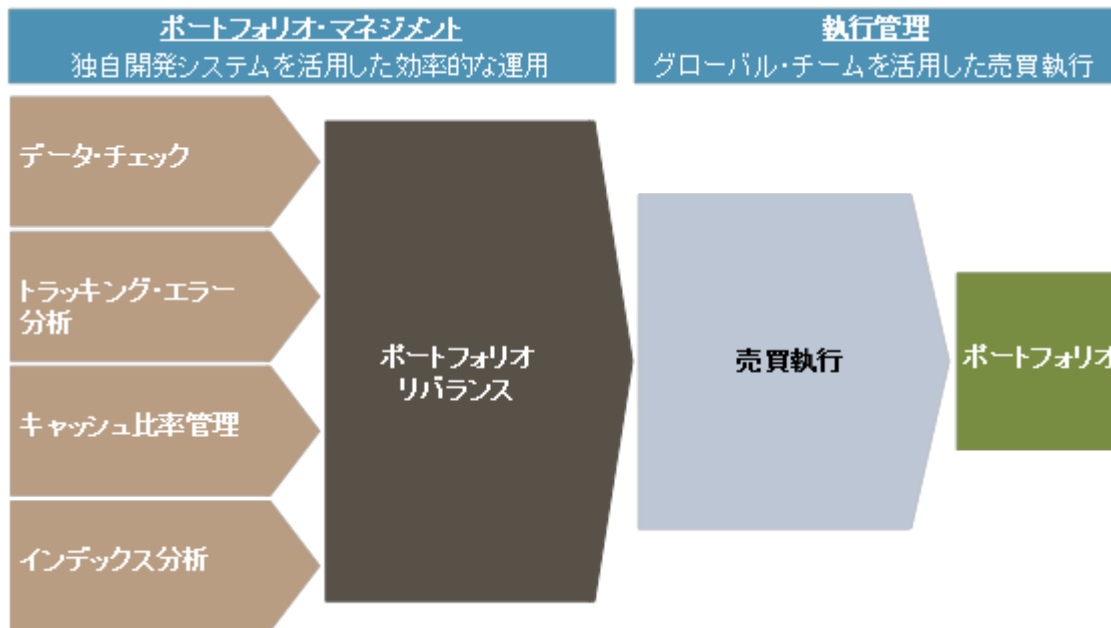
ポートフォリオ・マネジメント
独自開発システムを活用した効率的な運用

執行管理
グローバル・チームを活用した売買執行

データ・チェック

トラッキング・エラー分析

キャッシュ比率管理

インデックス分析

ポートフォリオリバランス

売買執行

ポートフォリオ